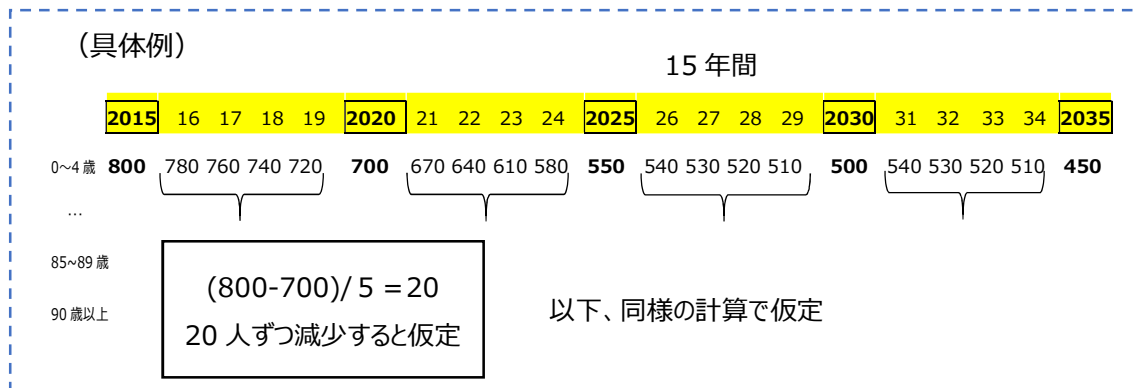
（具体例）

15 年間

| 2015 | 16 | 17 | 18 | 19 | 2020 | 21 | 22 | 23 | 24 | 2025 | 26 | 27 | 28 | 29 | 2030 | 31 | 32 | 33 | 34 | 2035 |
|---|---|---|---|---|---|---|---|---|---|---|---|---|---|---|---|---|---|---|---|---|
| 800 | 780 | 760 | 740 | 720 | 700 | 670 | 640 | 610 | 580 | 550 | 540 | 530 | 520 | 510 | 500 | 540 | 530 | 520 | 510 | 450 |

0~4 歳

…

85~89 歳

90 歳以上

(800-700)/ 5 ＝20
20 人ずつ減少すると仮定

以下、同様の計算で仮定